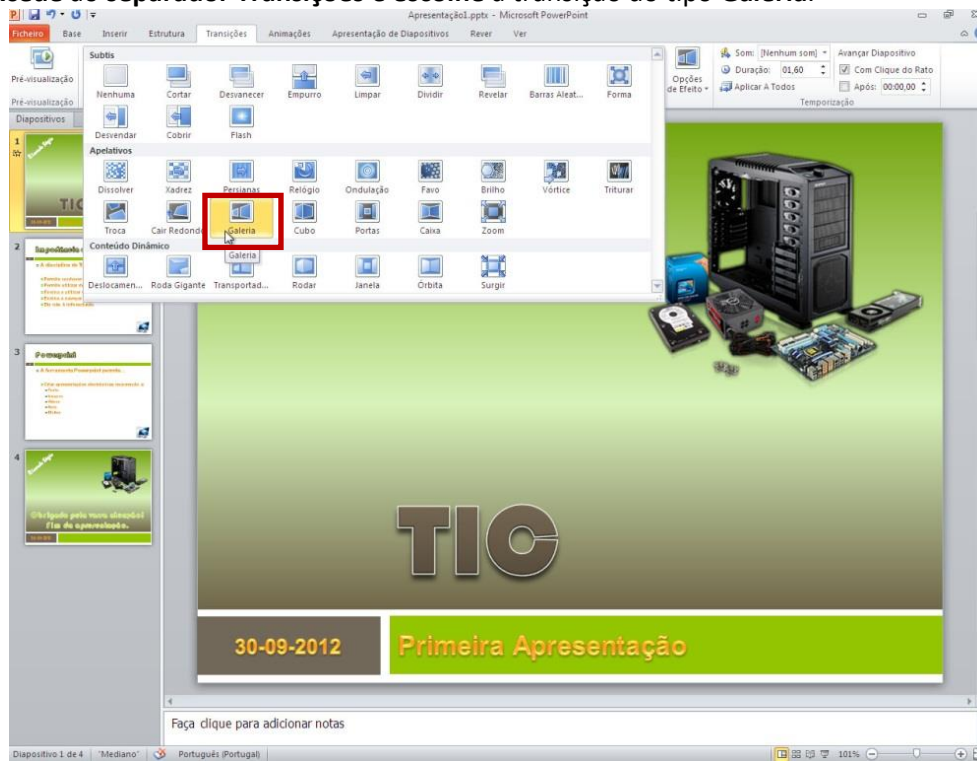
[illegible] do separador Transições e escolho a transição do tipo Galeria.

Apresentação1.pptx - Microsoft PowerPoint

Ficheiro Base Inserir Estrutura Transições Animações Apresentação de Diapositivos Rever Ver

Pré-visualização

Pré-visualização

Subtis

Nenhuma Cortar Desvanecer Empurro Limpar Dividir Revelar Barras Aleat... Forma

Desvendar Cobrir Flash

Apelativos

Dissolver Xadrez Persianas Relógio Ondulação Favo Brilho Vórtice Triturar

Troca Cair Redondo Galeria Cubo Portas Caixa Zoom

Galeria

Conteúdo Dinâmico

Deslocamen... Roda Gigante Transportad... Rodar Janela Órbita Surgir

Opções de Efeito

Som: [Nenhum som] Avançar Diapositivo

Duração: 01,60 Com Clique do Rato

Aplicar A Todos Após: 00:00,00

Temporização

Diapositivos

1

2

3

4

TIC

30-09-2012 Primeira Apresentação

Faça clique para adicionar notas

Diapositivo 1 de 4 "Mediano" Português (Portugal) 101%